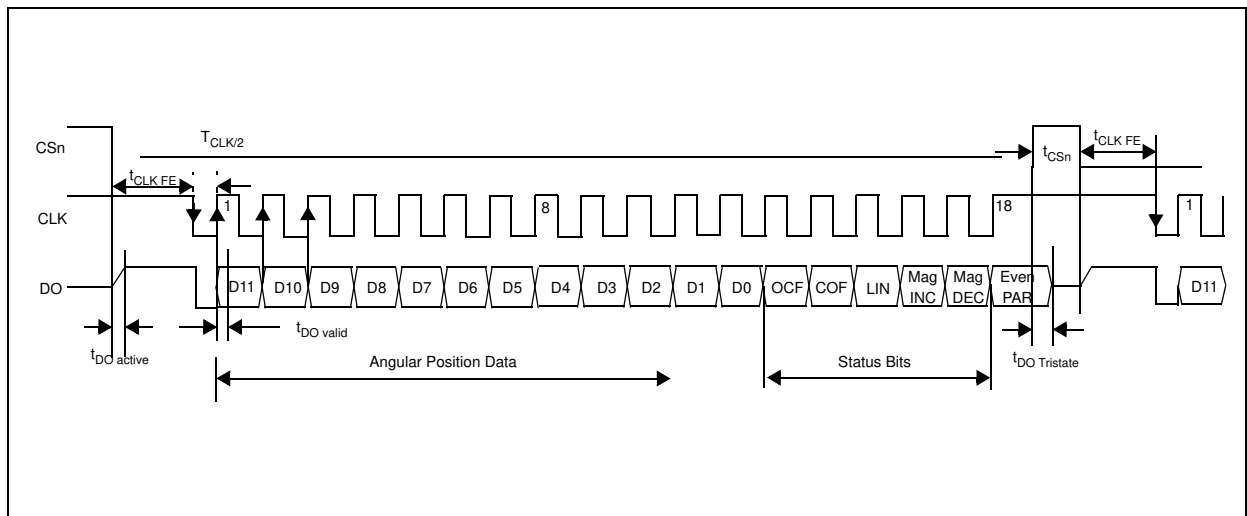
CSn

CLK

DO

$T_{CLK/2}$

$t_{CLK\ FE}$

1

8

18

$t_{CSn}$

$t_{CLK\ FE}$

1

D11 D10 D9 D8 D7 D6 D5 D4 D3 D2 D1 D0 OCF COF LIN Mag INC Mag DEC Even PAR

D11

$t_{DO\ active}$

$t_{DO\ valid}$

$t_{DO\ Tristate}$

Angular Position Data

Status Bits